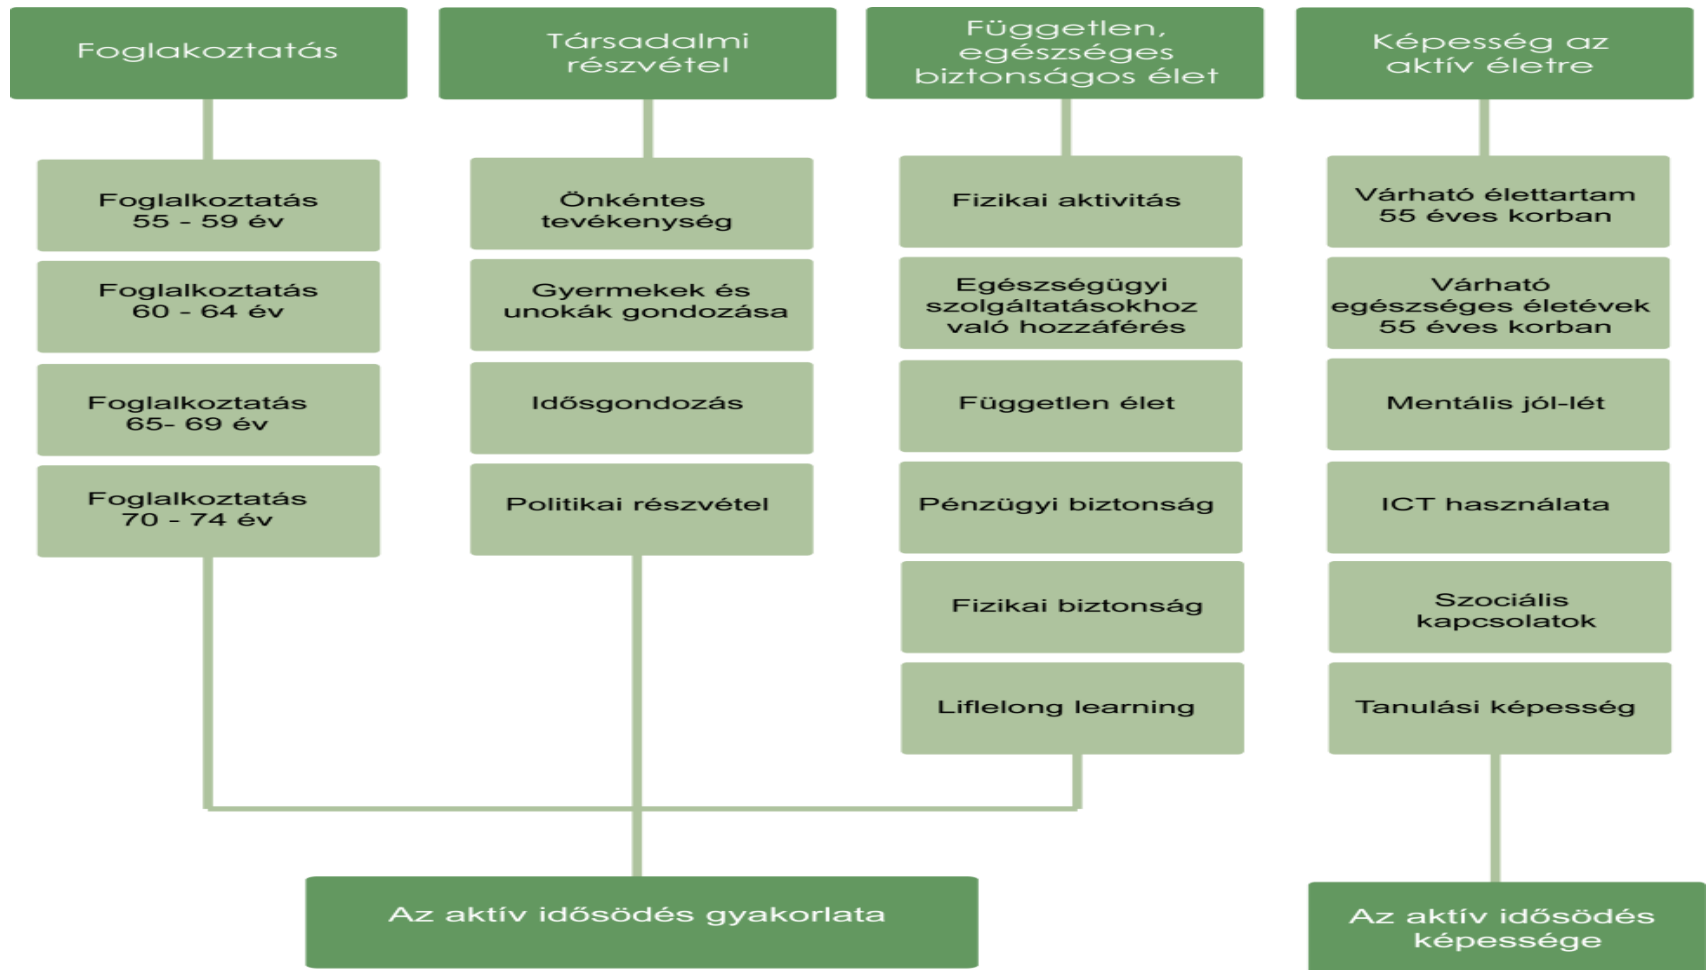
Foglakoztatás

Foglalkoztatás 55 - 59 év

Foglalkoztatás 60 - 64 év

Foglalkoztatás 65- 69 év

Foglalkoztatás 70 - 74 év

Társadalmi részvétel

Önkéntes tevékenység

Gyermekek és unokák gondozása

Idősgondozás

Politikai részvétel

Független, egészséges biztonságos élet

Fizikai aktivitás

Egészségügyi szolgáltatásokhoz való hozzáférés

Független élet

Pénzügyi biztonság

Fizikai biztonság

Liflelong learning

Képesség az aktív életre

Várható élettartam 55 éves korban

Várható egészséges életévek 55 éves korban

Mentális jól-lét

ICT használata

Szociális kapcsolatok

Tanulási képesség

Az aktív idősödés gyakorlata

Az aktív idősödés képessége